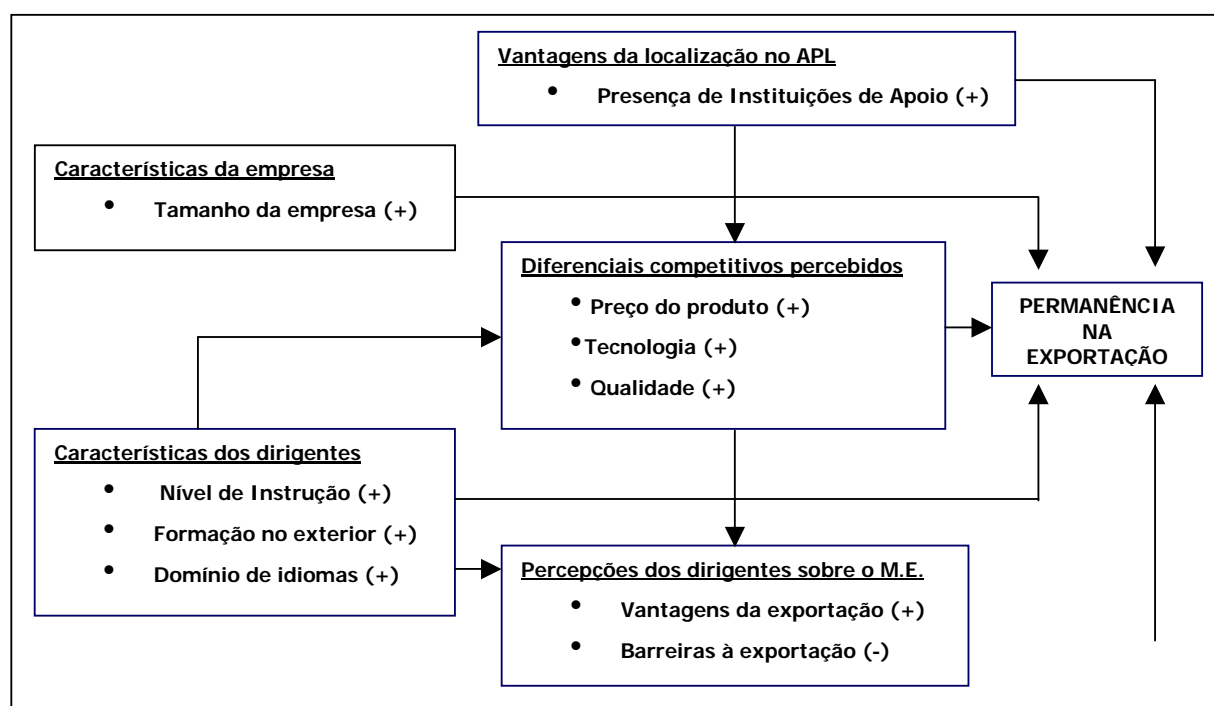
Vantagens da localização no APL

• Presença de Instituições de Apoio (+)

Características da empresa

• Tamanho da empresa (+)

Diferenciais competitivos percebidos

• Preço do produto (+)

• Tecnologia (+)

• Qualidade (+)

PERMANÊNCIA NA EXPORTAÇÃO

Características dos dirigentes

• Nível de Instrução (+)

• Formação no exterior (+)

• Domínio de idiomas (+)

Percepções dos dirigentes sobre o M.E.

• Vantagens da exportação (+)

• Barreiras à exportação (-)